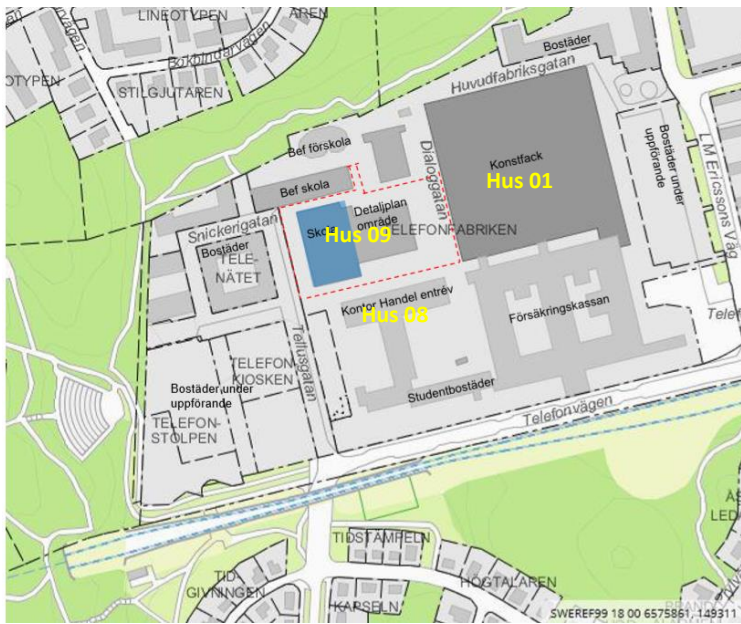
LINEOTYPEN
AREN
OTYPEN
STILGJUTAREN
Bostäder
Huvudfabriksgatan
Bef förskola
Dialoggatan
Konstfack
Hus 01
Bostäder under uppförande
LM Ericssons Väg
Bef skola
Snickerigatan
Detaljplan område
Sk
Hus 09
TELEFONFABRIKEN
Bostäder
TELENÄTET
Kontor Handel entrév
Hus 08
Försäkringskassan
Telef
Telefugatan
TELEFONKIOSKEN
Bostäder under uppförande
TELEFONSTOLPEN
Studentbostäder
Telefonvägen
LED
TIDSTAMPELN
TIDGIVNINGEN
HÖGTALAREN
KAPSELN
SWEREF99 18 00 6575861, 149311